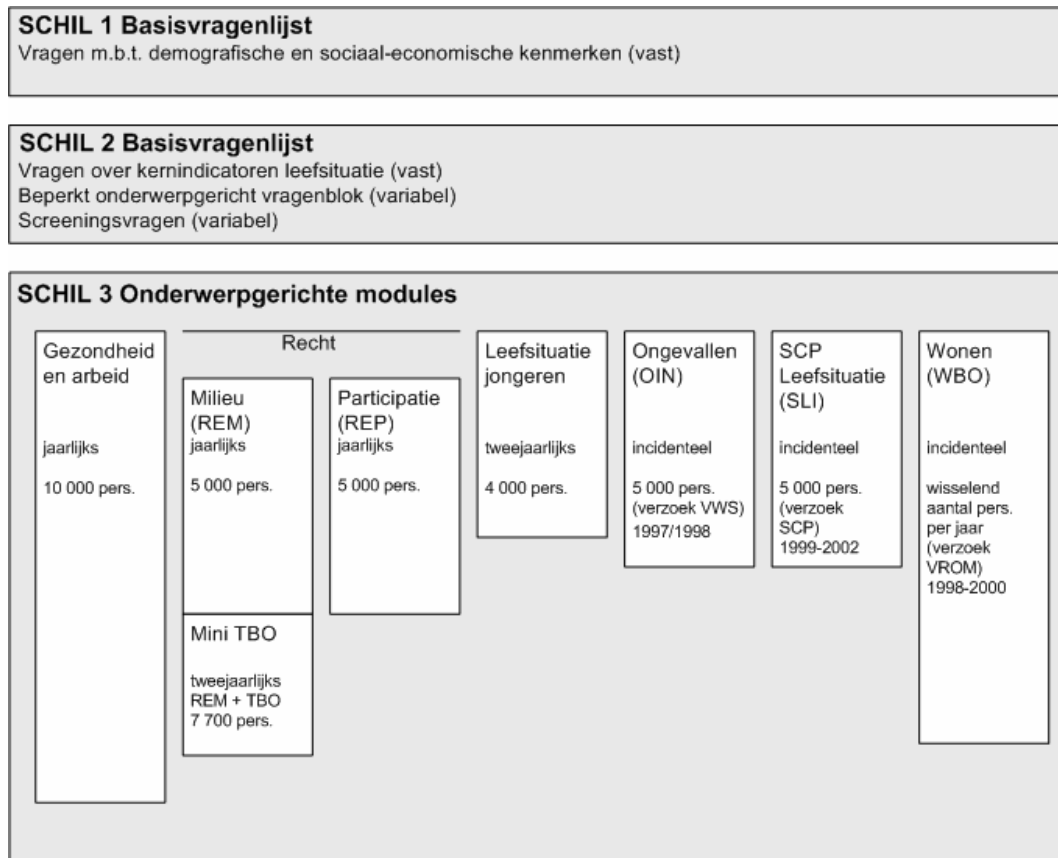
SCHIL 1 Basisvragenlijst
Vragen m.b.t. demografische en sociaal-economische kenmerken (vast)

SCHIL 2 Basisvragenlijst
Vragen over kernindicatoren leefsituatie (vast)
Beperkt onderwerpgericht vragenblok (variabel)
Screeningsvragen (variabel)

SCHIL 3 Onderwerpgerichte modules

Gezondheid en arbeid

jaarlijks

10 000 pers.

Recht

Milieu (REM)
jaarlijks

5 000 pers.

Mini TBO

tweejaarlijks
REM + TBO
7 700 pers.

Participatie (REP)
jaarlijks

5 000 pers.

Leefsituatie jongeren

tweejaarlijks

4 000 pers.

Ongevallen (OIN)

incidenteel

5 000 pers.
(verzoek VWS)
1997/1998

SCP Leefsituatie (SLI)

incidenteel

5 000 pers.
(verzoek SCP)
1999-2002

Wonen (WBO)

incidenteel

wisselend aantal pers. per jaar
(verzoek VROM)
1998-2000